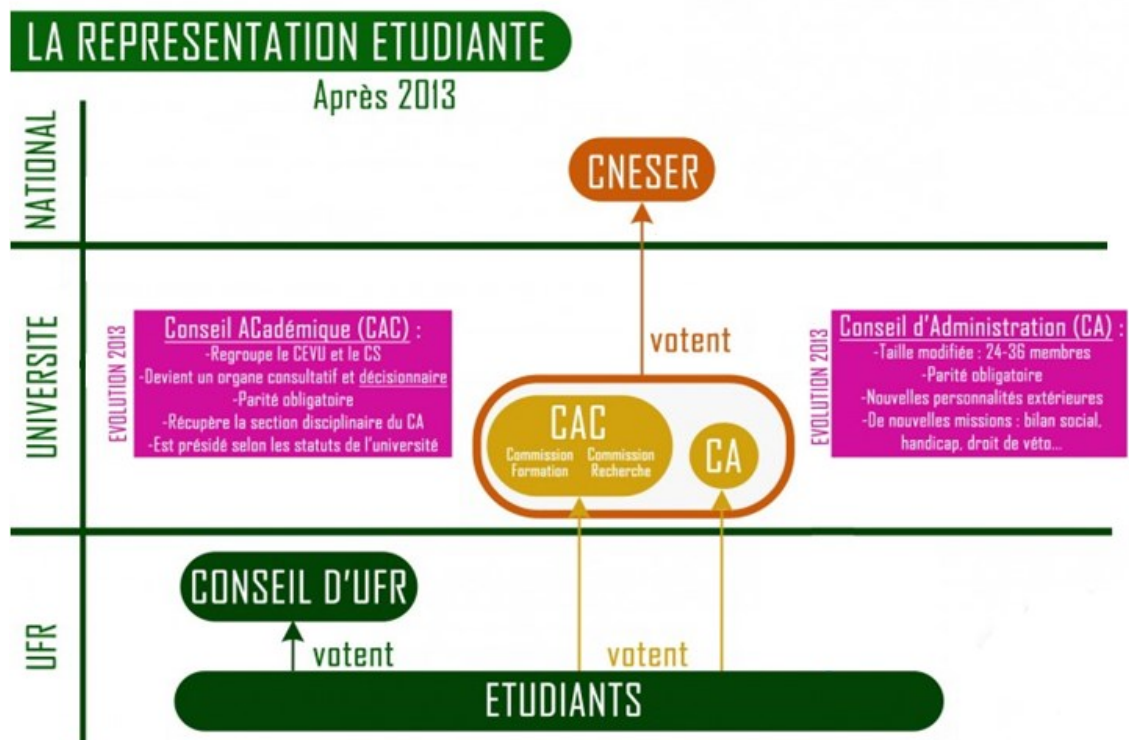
LA REPRESENTATION ETUDIANTE

Après 2013

NATIONAL

CNESER

UNIVERSITE

EVOLUTION 2013

Conseil ACadémique (CAC) :
-Regroupe le CEVU et le CS
-Devient un organe consultatif et décisionnaire
-Parité obligatoire
-Récupère la section disciplinaire du CA
-Est présidé selon les statuts de l'université

votent

CAC
Commission Formation
Commission Recherche

CA

EVOLUTION 2013

Conseil d'Administration (CA) :
-Taille modifiée : 24-36 membres
-Parité obligatoire
-Nouvelles personnalités extérieures
-De nouvelles missions : bilan social, handicap, droit de véto...

UFR

CONSEIL D'UFR

votent

votent

ETUDIANTS